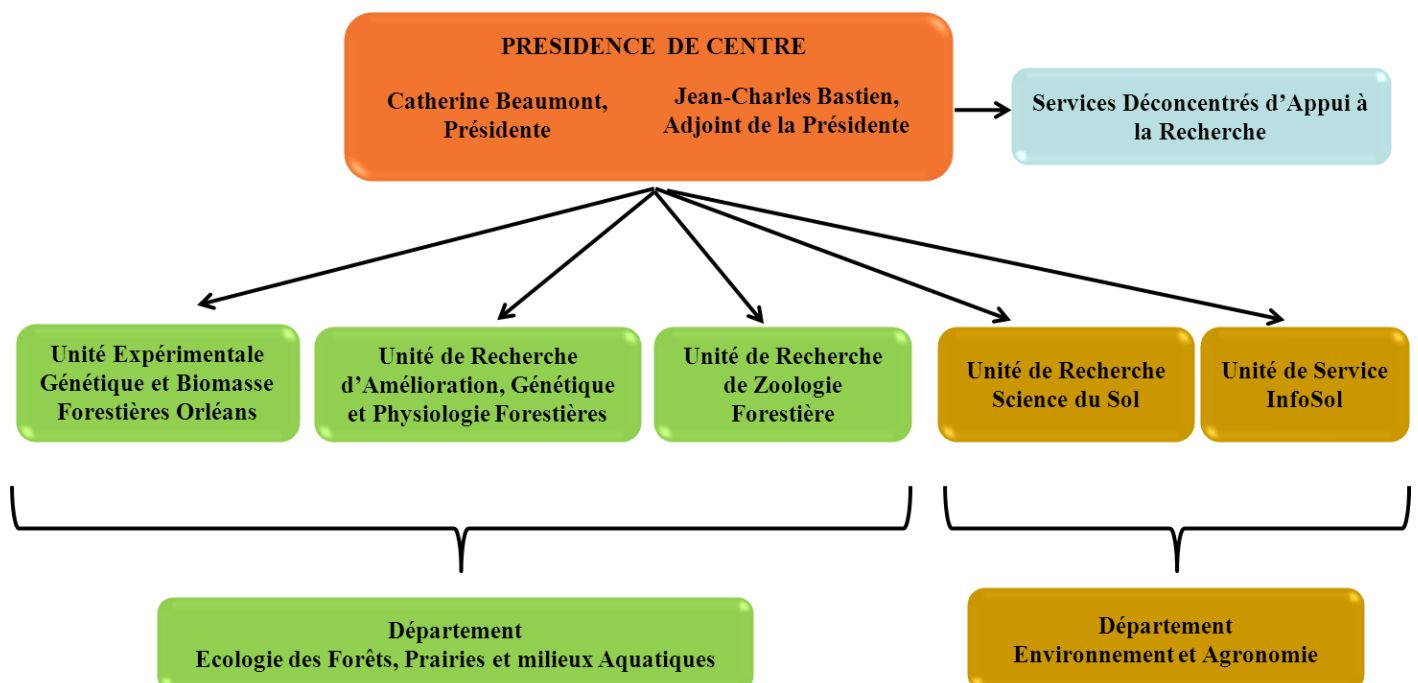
PRESIDENCE DE CENTRE

Catherine Beaumont, Présidente

Jean-Charles Bastien, Adjoint de la Présidente

Services Déconcentrés d'Appui à la Recherche

Unité Expérimentale Génétique et Biomasse Forestières Orléans

Unité de Recherche d'Amélioration, Génétique et Physiologie Forestières

Unité de Recherche de Zoologie Forestière

Unité de Recherche Science du Sol

Unité de Service InfoSol

Département Ecologie des Forêts, Prairies et milieux Aquatiques

Département Environnement et Agronomie